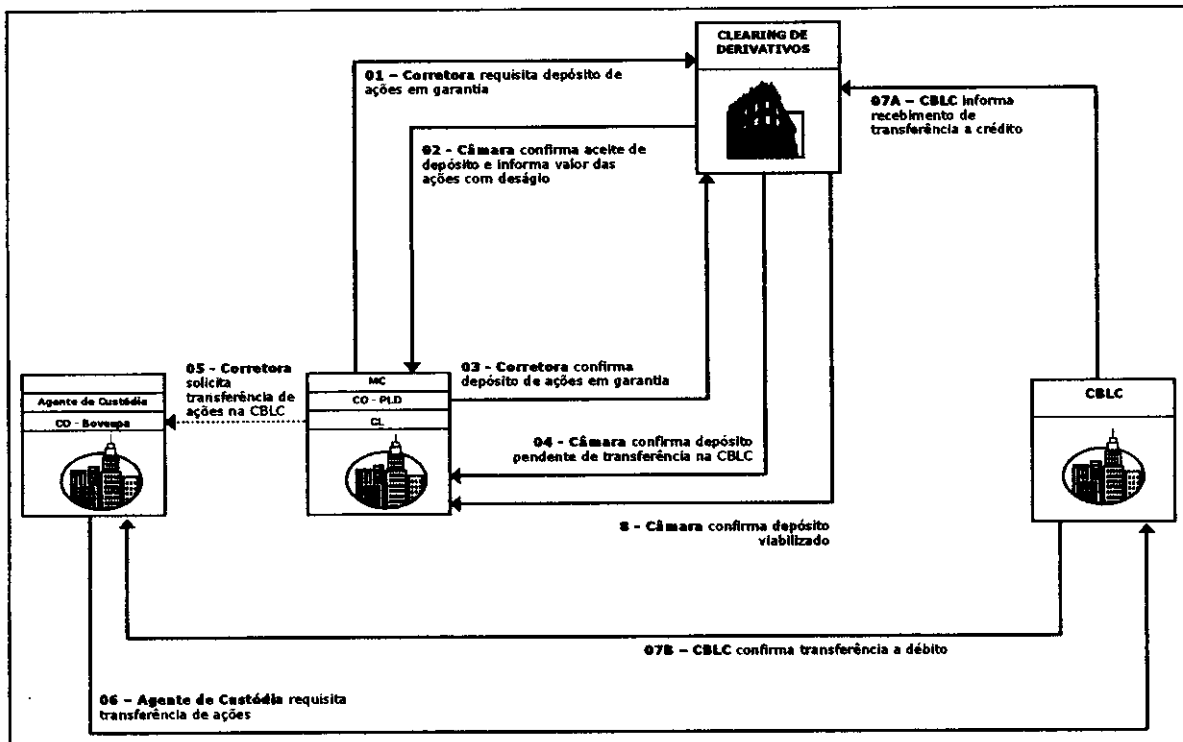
CLEARING DE DERIVATIVOS

01 – Corretora requisita depósito de ações em garantia

02 - Câmara confirma aceite de depósito e informa valor das ações com deságio

07A – CBLC informa recebimento de transferência a crédito

05 - Corretora solicita transferência de ações na CBLC

Agente de Custódia

CO - Bovespa

MC

CO - PLD

CL

03 - Corretora confirma depósito de ações em garantia

04 - Câmara confirma depósito pendente de transferência na CBLC

8 - Câmara confirma depósito viabilizado

CBLC

07B – CBLC confirma transferência a débito

06 – Agente de Custódia requisita transferência de ações